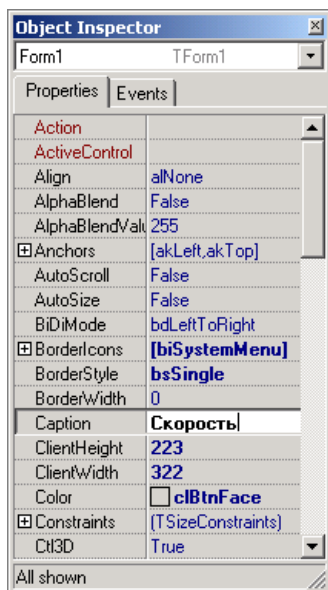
Object Inspector

Form1 TForm1

Properties | Events

| | |
|---|---|
| Action | |
| ActiveControl | |
| Align | alNone |
| AlphaBlend | False |
| AlphaBlendValu | 255 |
| ⊞Anchors | [akLeft,akTop] |
| AutoScroll | False |
| AutoSize | False |
| BiDiMode | bdLeftToRight |
| ⊞BorderIcons | [biSystemMenu] |
| BorderStyle | bsSingle |
| BorderWidth | 0 |
| Caption | Скорость |
| ClientHeight | 223 |
| ClientWidth | 322 |
| Color | clBtnFace |
| ⊞Constraints | (TSizeConstraints) |
| Ctl3D | True |

All shown